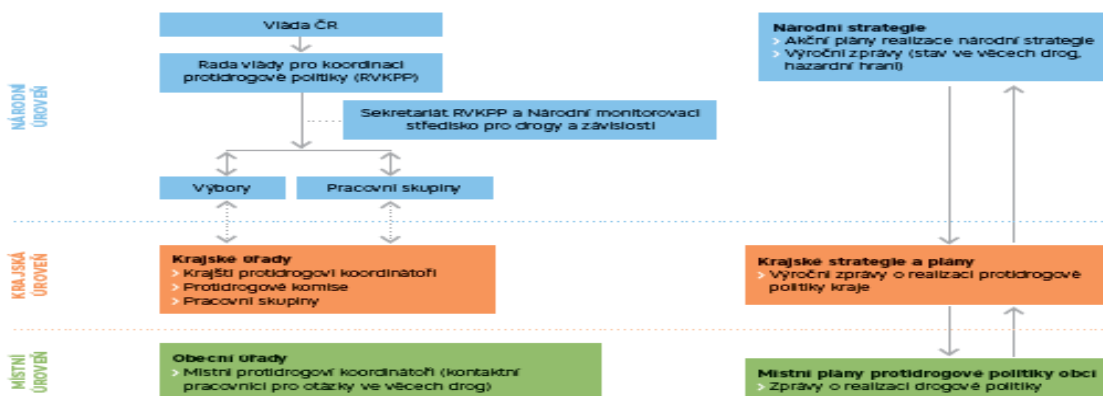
NÁRODNÍ ÚROVEŇ

Vláda ČR

Rada vlády pro koordinaci protidrogové politiky (RVKPP)

Sekretariát RVKPP a Národní monitorovací středisko pro drogy a závislosti

Výbory

Pracovní skupiny

Národní strategie
> Akční plány realizace národní strategie
> Výroční zprávy (stav ve věcech drog, hazardní hraní)

KRAJSKÁ ÚROVEŇ

Krajské úřady
> Krajští protidrogoví koordinátoři
> Protidrogové komise
> Pracovní skupiny

Krajské strategie a plány
> Výroční zprávy o realizaci protidrogové politiky kraje

MÍSTNÍ ÚROVEŇ

Obecní úřady
> Místní protidrogoví koordinátoři (kontaktní pracovníci pro otázky ve věcech drog)

Místní plány protidrogové politiky obcí
> Zprávy o realizaci drogové politiky